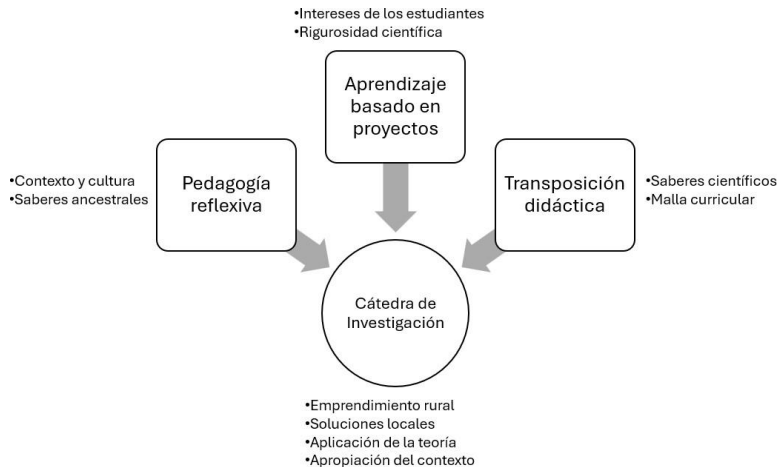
•Intereses de los estudiantes
•Rigurosidad científica

Aprendizaje basado en proyectos

•Contexto y cultura
•Saberes ancestrales

Pedagogía reflexiva

Transposición didáctica

•Saberes científicos
•Malla curricular

Cátedra de Investigación

•Emprendimiento rural
•Soluciones locales
•Aplicación de la teoría
•Apropiación del contexto